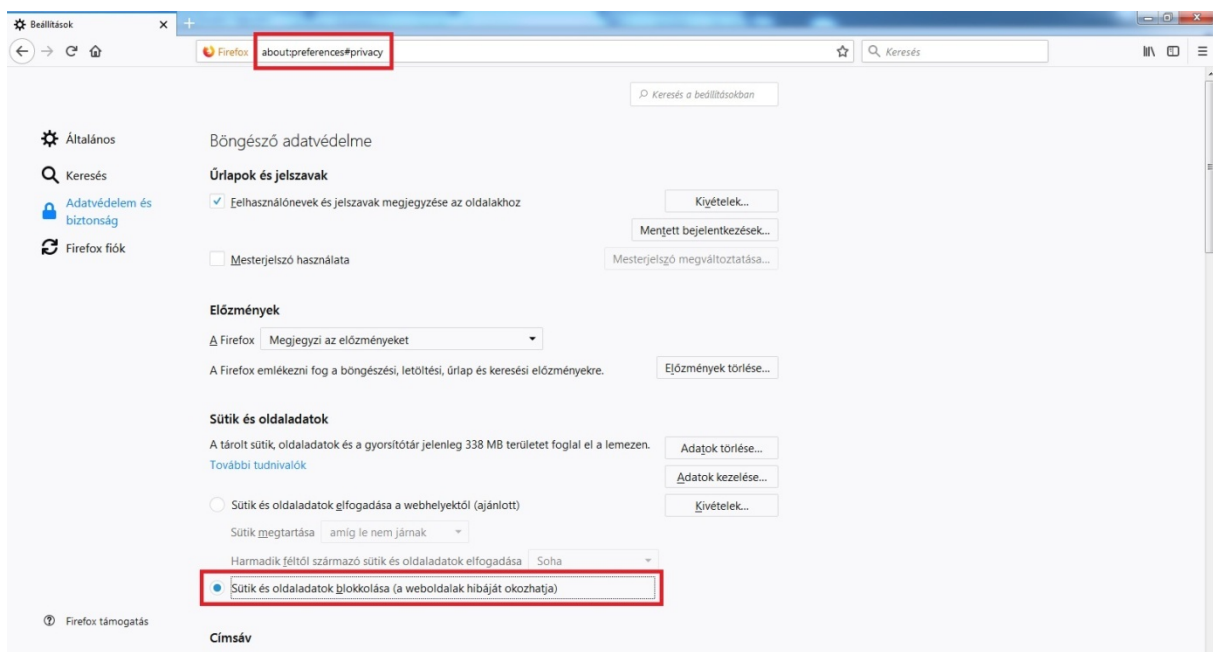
Beállítások

Firefox about:preferences#privacy

Keresés

Keresés a beállításokban

Általános

Keresés

Adatvédelem és biztonság

Firefox fiók

Böngésző adatvédelme

Űrlapok és jelszavak

Felhasználónevek és jelszavak megjegyzése az oldalakhoz

Kivételek…

Mentett bejelentkezések…

Mesterjelszó használata

Mesterjelszó megváltoztatása…

Előzmények

A Firefox Megjegyzi az előzményeket

A Firefox emlékezni fog a böngészési, letöltési, űrlap és keresési előzményekre.

Előzmények törlése…

Sütik és oldaladatok

A tárolt sütik, oldaladatok és a gyorsítótár jelenleg 338 MB területet foglal el a lemezen.

Adatok törlése…

További tudnivalók

Adatok kezelése…

Sütik és oldaladatok elfogadása a webhelyektől (ajánlott)

Kivételek…

Sütik megtartása amíg le nem járnak

Harmadik féltől származó sütik és oldaladatok elfogadása Soha

Sütik és oldaladatok blokkolása (a weboldalak hibáját okozhatja)

Firefox támogatás

Címsáv